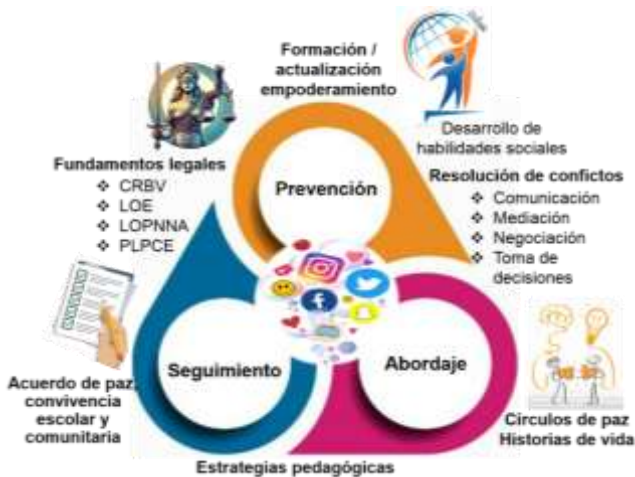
Formación / actualización empoderamiento

Desarrollo de habilidades sociales

Fundamentos legales
❖ CRBV
❖ LOE
❖ LOPNNA
❖ PLPCE

Prevención

Resolución de confictos
❖ Comunicación
❖ Mediación
❖ Negociación
❖ Toma de decisiones

Seguimiento

Abordaje

Acuerdo de paz, convivencia escolar y comunitaria

Círculos de paz
Historias de vida

Estrategias pedagógicas